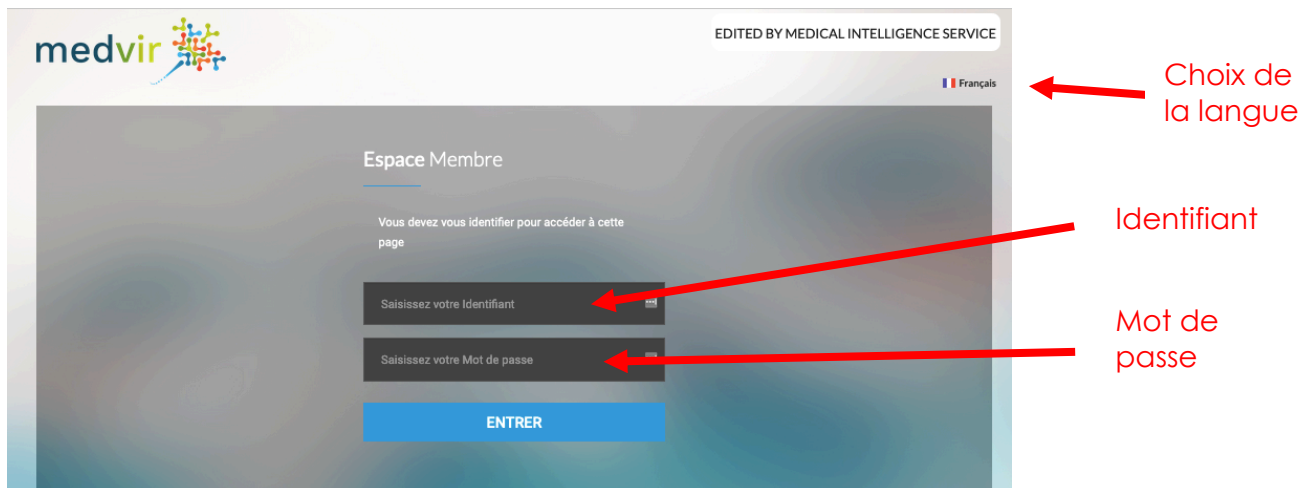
medvir

EDITED BY MEDICAL INTELLIGENCE SERVICE

Français

Choix de la langue

Espace Membre

Vous devez vous identifier pour accéder à cette page

Saisissez votre Identifiant

Identifiant

Saisissez votre Mot de passe

Mot de passe

ENTRER